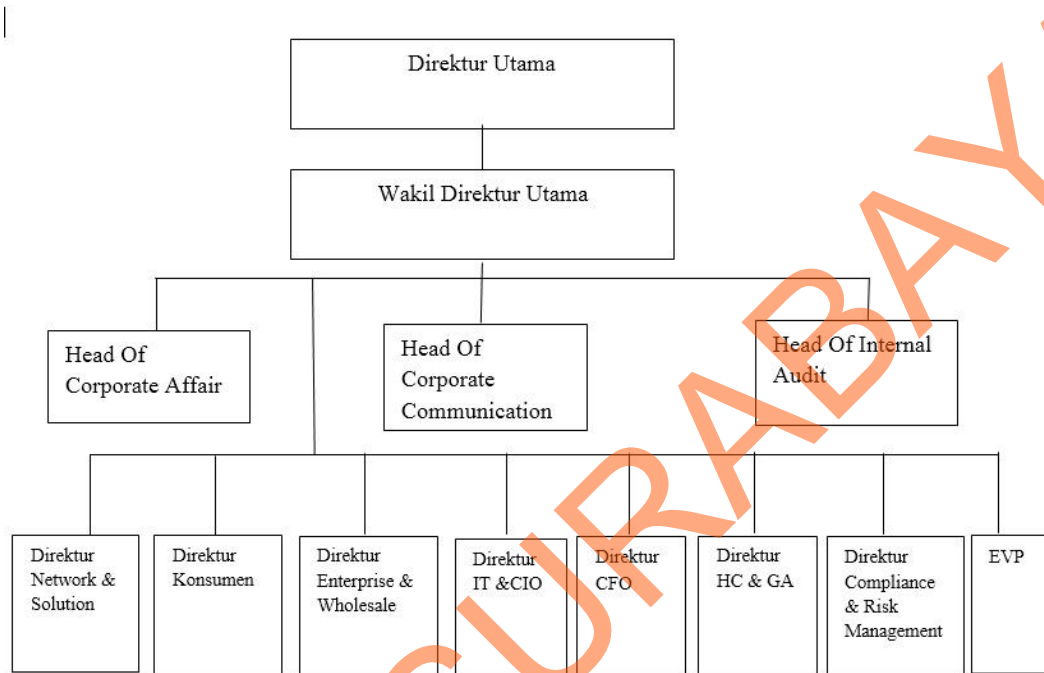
Direktur Utama

Wakil Direktur Utama

Head Of Corporate Affair

Head Of Corporate Communication

Head Of Internal Audit

Direktur Network & Solution

Direktur Konsumen

Direktur Enterprise & Wholesale

Direktur IT &CIO

Direktur CFO

Direktur HC & GA

Direktur Compliance & Risk Management

EVP

SURABAYA